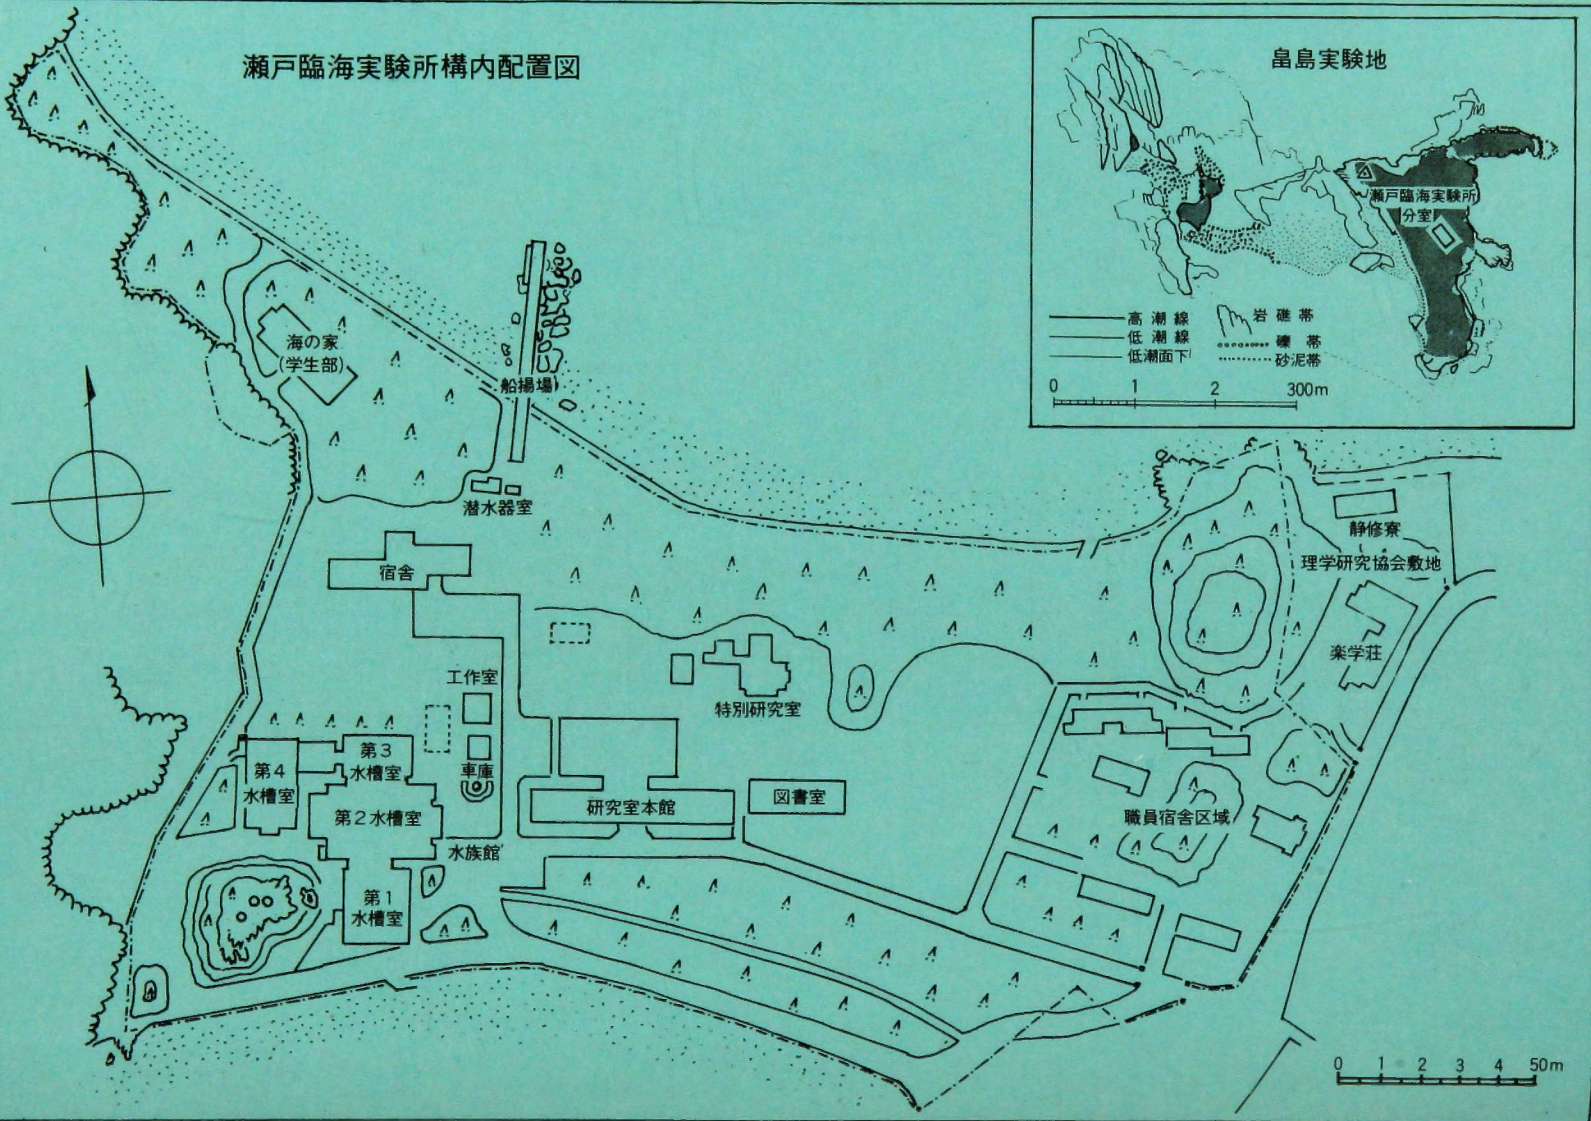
瀬戸臨海実験所構内配置図

畠島実験地

瀬戸臨海実験所分室

高潮線
低潮線
低潮面下
岩礁帯
礫帯
砂泥帯

0 1 2 300m

海の家(学生部)

船揚場

潜水器室

宿舎

工作室

車庫

第3水槽室

第4水槽室

第2水槽室

第1水槽室

水族館

特別研究室

研究室本館

図書室

静修寮

理学研究協会敷地

楽学荘

職員宿舎区域

0 1 2 3 4 50m